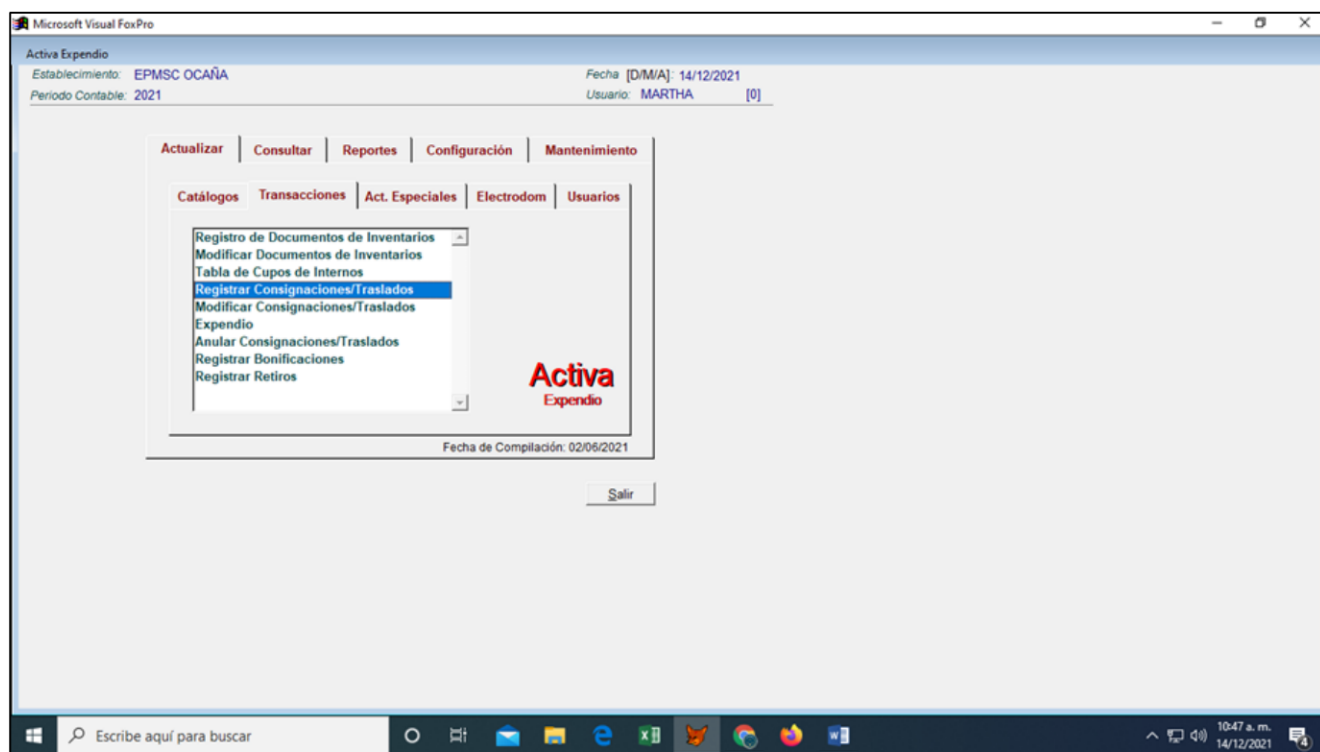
Microsoft Visual FoxPro

Activa Expendio

Establecimiento: EPMSC OCAÑA

Periodo Contable: 2021

Fecha [D/M/A]: 14/12/2021

Usuario: MARTHA [0]

Actualizar | Consultar | Reportes | Configuración | Mantenimiento

Catálogos | Transacciones | Act. Especiales | Electrodom | Usuarios

Registro de Documentos de Inventarios
Modificar Documentos de Inventarios
Tabla de Cupos de Internos
Registrar Consignaciones/Traslados
Modificar Consignaciones/Traslados
Expendio
Anular Consignaciones/Traslados
Registrar Bonificaciones
Registrar Retiros

Activa
Expendio

Fecha de Compilación: 02/06/2021

Salir

Escribe aquí para buscar

10:47 a. m.
14/12/2021